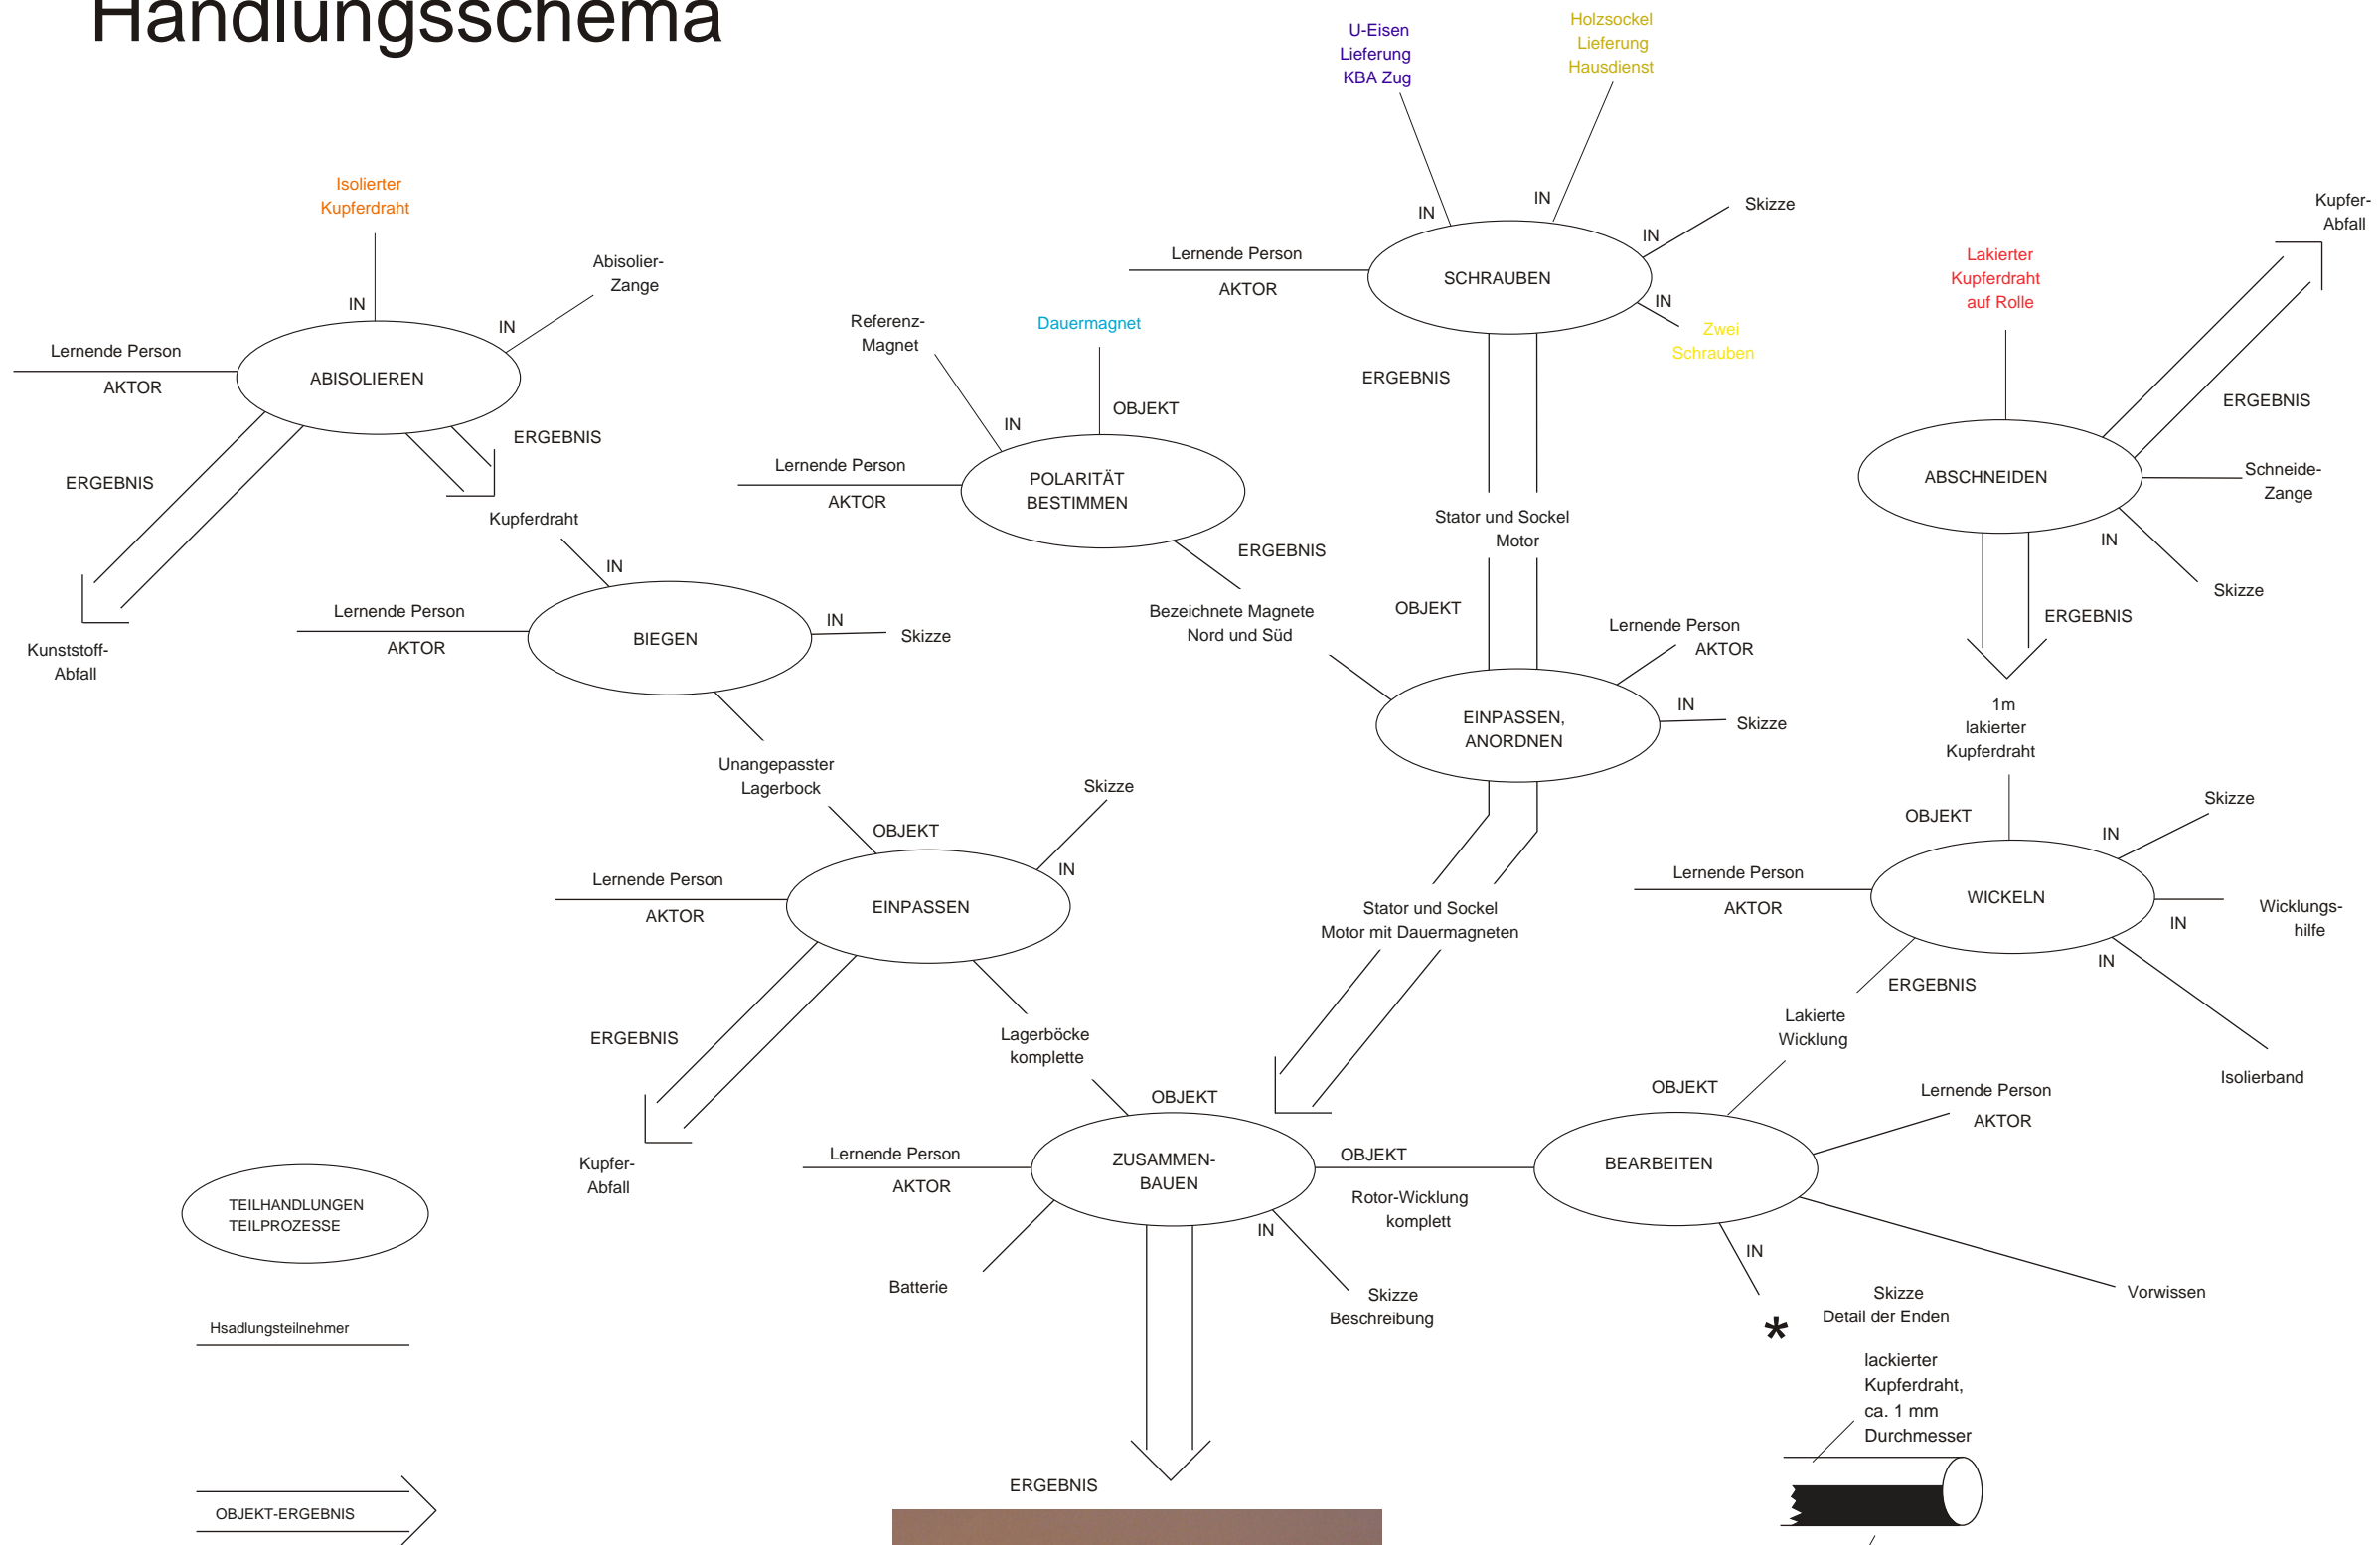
Handlungsschema

U-Eisen
Lieferung
KBA Zug

Holzsockel
Lieferung
Hausdienst

IN
IN
Skizze
IN
Lernende Person
AKTOR
SCHRAUBEN
IN
Zwei
Schrauben
ERGEBNIS

Kupfer-
Abfall

Lakierter
Kupferdraht
auf Rolle

ERGEBNIS
ABSCHNEIDEN
Schneide-
Zange
IN
Skizze
ERGEBNIS

Isolierter
Kupferdraht
IN
Abisolier-
Zange
IN
Lernende Person
AKTOR
ABISOLIEREN
ERGEBNIS
ERGEBNIS
Kupferdraht
Kunststoff-
Abfall

Referenz-
Magnet
Dauermagnet
OBJEKT
IN
Lernende Person
AKTOR
POLARITÄT
BESTIMMEN
ERGEBNIS
Bezeichnete Magnete
Nord und Süd

Stator und Sockel
Motor
OBJEKT
Lernende Person
AKTOR
IN
Skizze
EINPASSEN,
ANORDNEN

IN
Lernende Person
AKTOR
BIEGEN
IN
Skizze
Unangepasster
Lagerbock

1m
lakierter
Kupferdraht
OBJEKT
Skizze
IN
Lernende Person
AKTOR
WICKELN
Wicklungs-
hilfe
IN
IN
ERGEBNIS
Lakierte
Wicklung
Isolierband

Skizze
OBJEKT
IN
Lernende Person
AKTOR
EINPASSEN
ERGEBNIS
Lagerböcke
komplette
Kupfer-
Abfall

Stator und Sockel
Motor mit Dauermagneten

OBJEKT
Lernende Person
AKTOR
ZUSAMMEN-
BAUEN
OBJEKT
Rotor-Wicklung
komplett
IN
Batterie
Skizze
Beschreibung

OBJEKT
Lernende Person
AKTOR
BEARBEITEN
IN
Skizze
Detail der Enden
Vorwissen
*
lackierter
Kupferdraht,
ca. 1 mm
Durchmesser

TEILHANDLUNGEN
TEILPROZESSE
Hsadlungsteilnehmer
OBJEKT-ERGEBNIS
ERGEBNIS